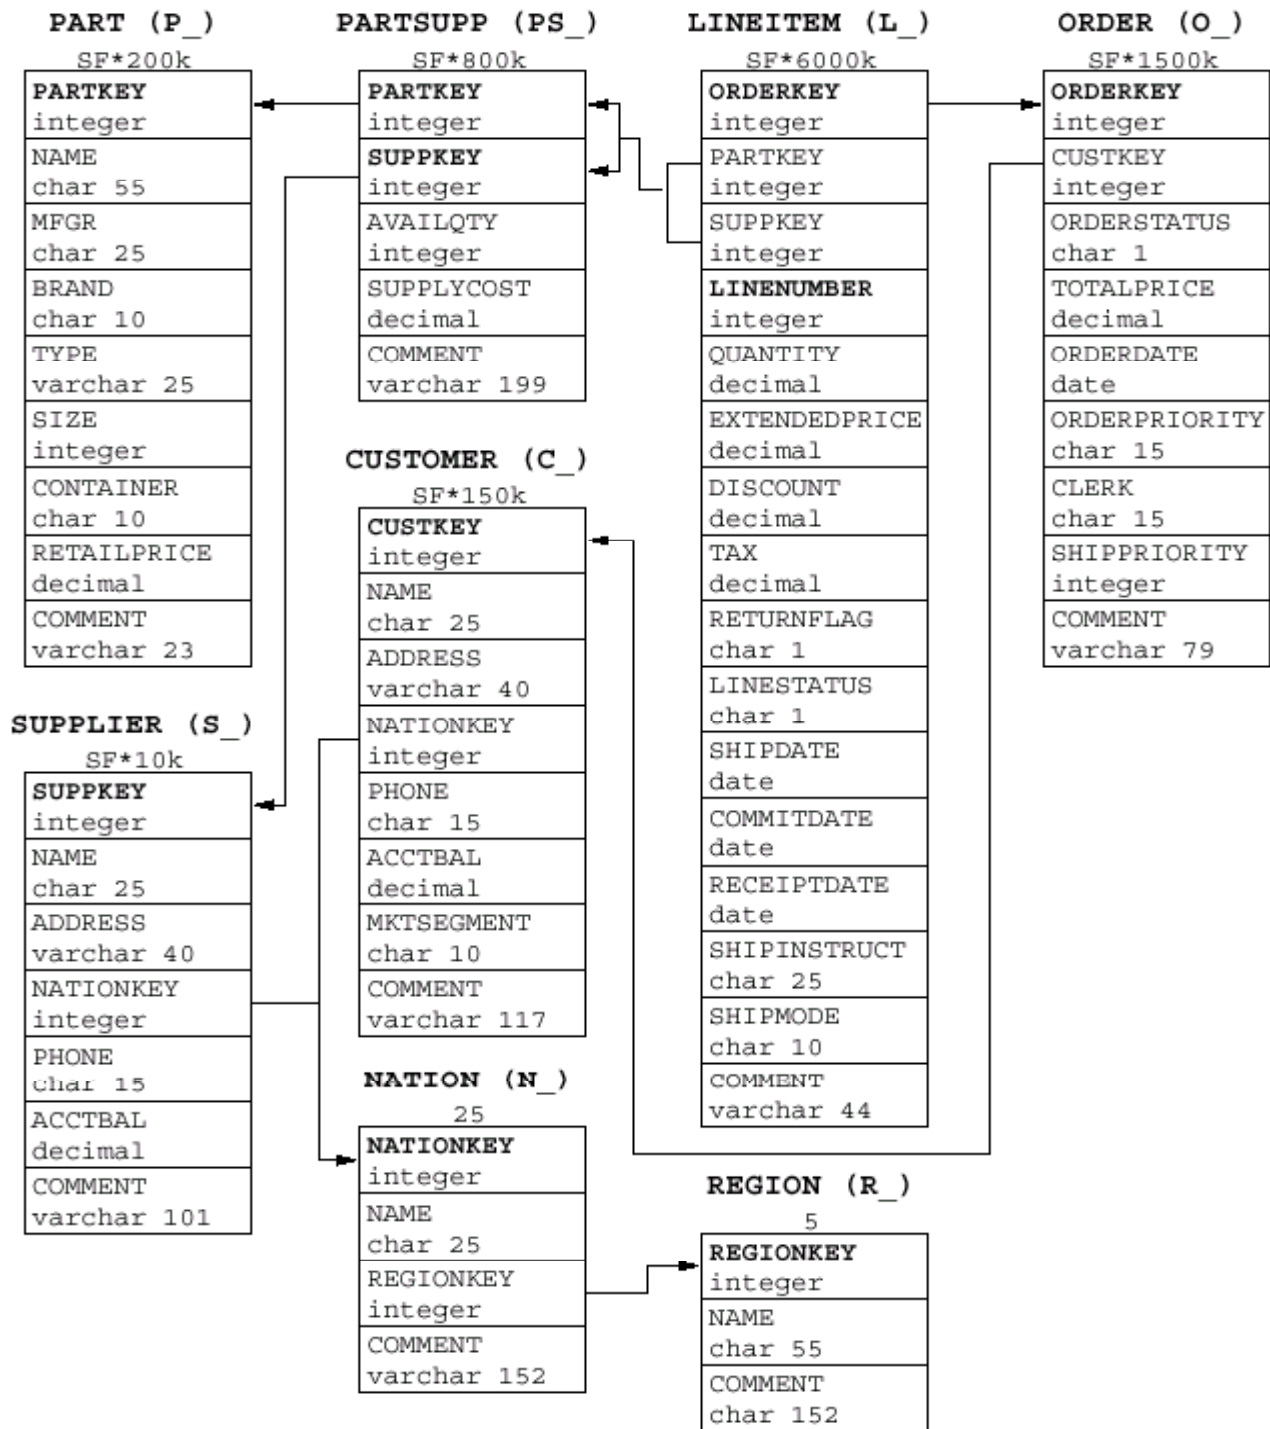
PART (P_)
SF*200k

| PARTKEY integer |
|---|
| NAME char 55 |
| MFGR char 25 |
| BRAND char 10 |
| TYPE varchar 25 |
| SIZE integer |
| CONTAINER char 10 |
| RETAILPRICE decimal |
| COMMENT varchar 23 |

PARTSUPP (PS_)
SF*800k

| PARTKEY integer |
|---|
| SUPPKEY integer |
| AVAILQTY integer |
| SUPPLYCOST decimal |
| COMMENT varchar 199 |

LINEITEM (L_)
SF*6000k

| ORDERKEY integer |
|---|
| PARTKEY integer |
| SUPPKEY integer |
| LINENUMBER integer |
| QUANTITY decimal |
| EXTENDEDPRICE decimal |
| DISCOUNT decimal |
| TAX decimal |
| RETURNFLAG char 1 |
| LINESTATUS char 1 |
| SHIPDATE date |
| COMMITDATE date |
| RECEIPTDATE date |
| SHIPINSTRUCT char 25 |
| SHIPMODE char 10 |
| COMMENT varchar 44 |

ORDER (O_)
SF*1500k

| ORDERKEY integer |
|---|
| CUSTKEY integer |
| ORDERSTATUS char 1 |
| TOTALPRICE decimal |
| ORDERDATE date |
| ORDERPRIORITY char 15 |
| CLERK char 15 |
| SHIPPRIORITY integer |
| COMMENT varchar 79 |

CUSTOMER (C_)
SF*150k

| CUSTKEY integer |
|---|
| NAME char 25 |
| ADDRESS varchar 40 |
| NATIONKEY integer |
| PHONE char 15 |
| ACCTBAL decimal |
| MKTSEGMENT char 10 |
| COMMENT varchar 117 |

SUPPLIER (S_)
SF*10k

| SUPPKEY integer |
|---|
| NAME char 25 |
| ADDRESS varchar 40 |
| NATIONKEY integer |
| PHONE char 15 |
| ACCTBAL decimal |
| COMMENT varchar 101 |

NATION (N_)
25

| NATIONKEY integer |
|---|
| NAME char 25 |
| REGIONKEY integer |
| COMMENT varchar 152 |

REGION (R_)
5

| REGIONKEY integer |
|---|
| NAME char 55 |
| COMMENT char 152 |